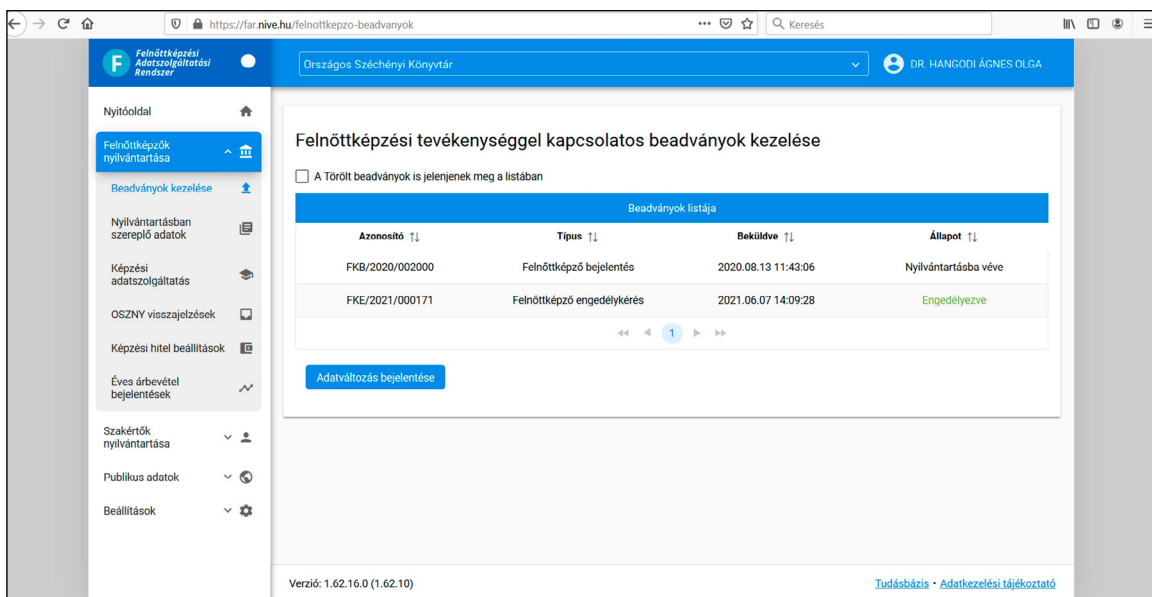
https://far.nive.hu/felnottkepzo-beadvanyok

Keresés

Felnőttképzési Adatszolgáltatási Rendszer

Országos Széchényi Könyvtár

DR. HANGODI ÁGNES OLGA

Nyitóoldal

Felnőttképzők nyilvántartása

Beadványok kezelése

Nyilvántartásban szereplő adatok

Képzési adatszolgáltatás

OSZNY visszajelzések

Képzési hitel beállítások

Éves árbevétel bejelentések

Szakértők nyilvántartása

Publikus adatok

Beállítások

Felnőttképzési tevékenységgel kapcsolatos beadványok kezelése

A Törölt beadványok is jelenjenek meg a listában

Beadványok listája

| Azonosító | Típus | Beküldve | Állapot |
|---|---|---|---|
| FKB/2020/002000 | Felnőttképző bejelentés | 2020.08.13 11:43:06 | Nyilvántartásba véve |
| FKE/2021/000171 | Felnőttképző engedélykérés | 2021.06.07 14:09:28 | Engedélyezve |

1

Adatváltozás bejelentése

Verzió: 1.62.16.0 (1.62.10)

Tudásbázis · Adatkezelési tájékoztató